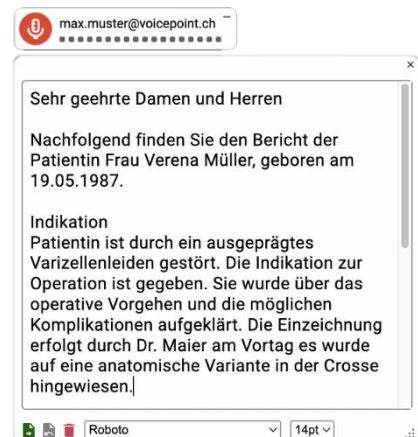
max.muster@voicepoint.ch
••••••••••••••••
–
×

Sehr geehrte Damen und Herren

Nachfolgend finden Sie den Bericht der Patientin Frau Verena Müller, geboren am 19.05.1987.

Indikation
Patientin ist durch ein ausgeprägtes Varizellenleiden gestört. Die Indikation zur Operation ist gegeben. Sie wurde über das operative Vorgehen und die möglichen Komplikationen aufgeklärt. Die Einzeichnung erfolgt durch Dr. Maier am Vortag es wurde auf eine anatomische Variante in der Crosse hingewiesen.

Roboto
14pt